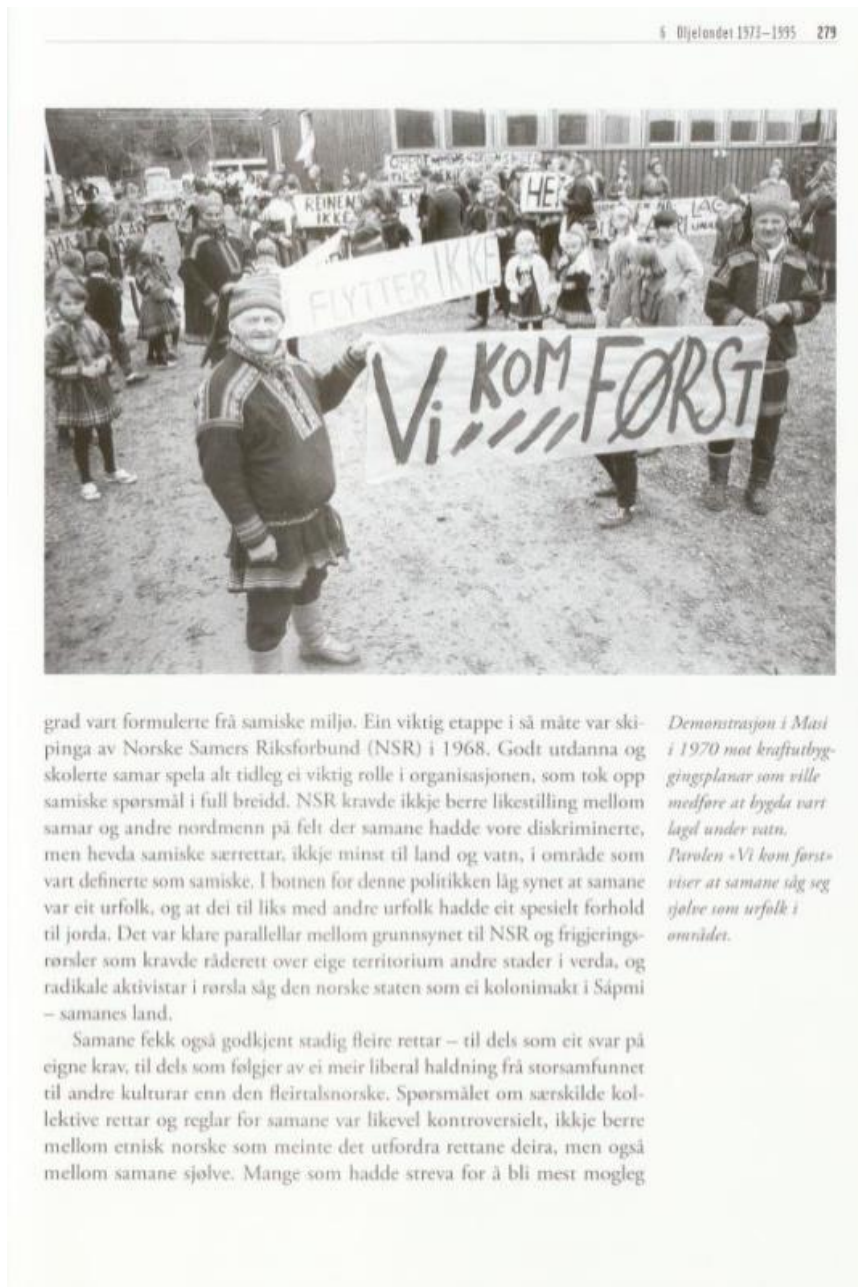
6 Oljelandet 1972–1995 279

FLYTTER IKKE

Vi KOM FØRST

HER

grad vart formulerte frå samiske miljø. Ein viktig etappe i så måte var skipinga av Norske Samers Riksforbund (NSR) i 1968. Godt utdanna og skolerte samar spela alt tidleg ei viktig rolle i organisasjonen, som tok opp samiske spørsmål i full breidd. NSR kravde ikkje berre likestilling mellom samar og andre nordmenn på felt der samane hadde vore diskriminerte, men hevda samiske særrettar, ikkje minst til land og vatn, i område som vart definerte som samiske. I botnen for denne politikken låg synet at samane var eit urfolk, og at dei til liks med andre urfolk hadde eit spesielt forhold til jorda. Det var klare parallellar mellom grunnsynet til NSR og frigjeringsrørsler som kravde råderett over eige territorium andre stader i verda, og radikale aktivistar i rørsla såg den norske staten som ei kolonimakt i Sápmi – samanes land.

Samane fekk også godkjent stadig fleire rettar – til dels som eit svar på eigne krav, til dels som følgjer av ei meir liberal haldning frå storsamfunnet til andre kulturar enn den fleirtalsnorske. Spørsmålet om særskilde kollektive rettar og reglar for samane var likevel kontroversielt, ikkje berre mellom etnisk norske som meinte det utfordra rettane deira, men også mellom samane sjølve. Mange som hadde streva for å bli mest mogleg

Demonstrasjon i Masi i 1970 mot kraftutbyggingsplanar som ville medføre at bygda vart lagd under vatn. Parolen «Vi kom først» viser at samane såg seg sjølve som urfolk i området.